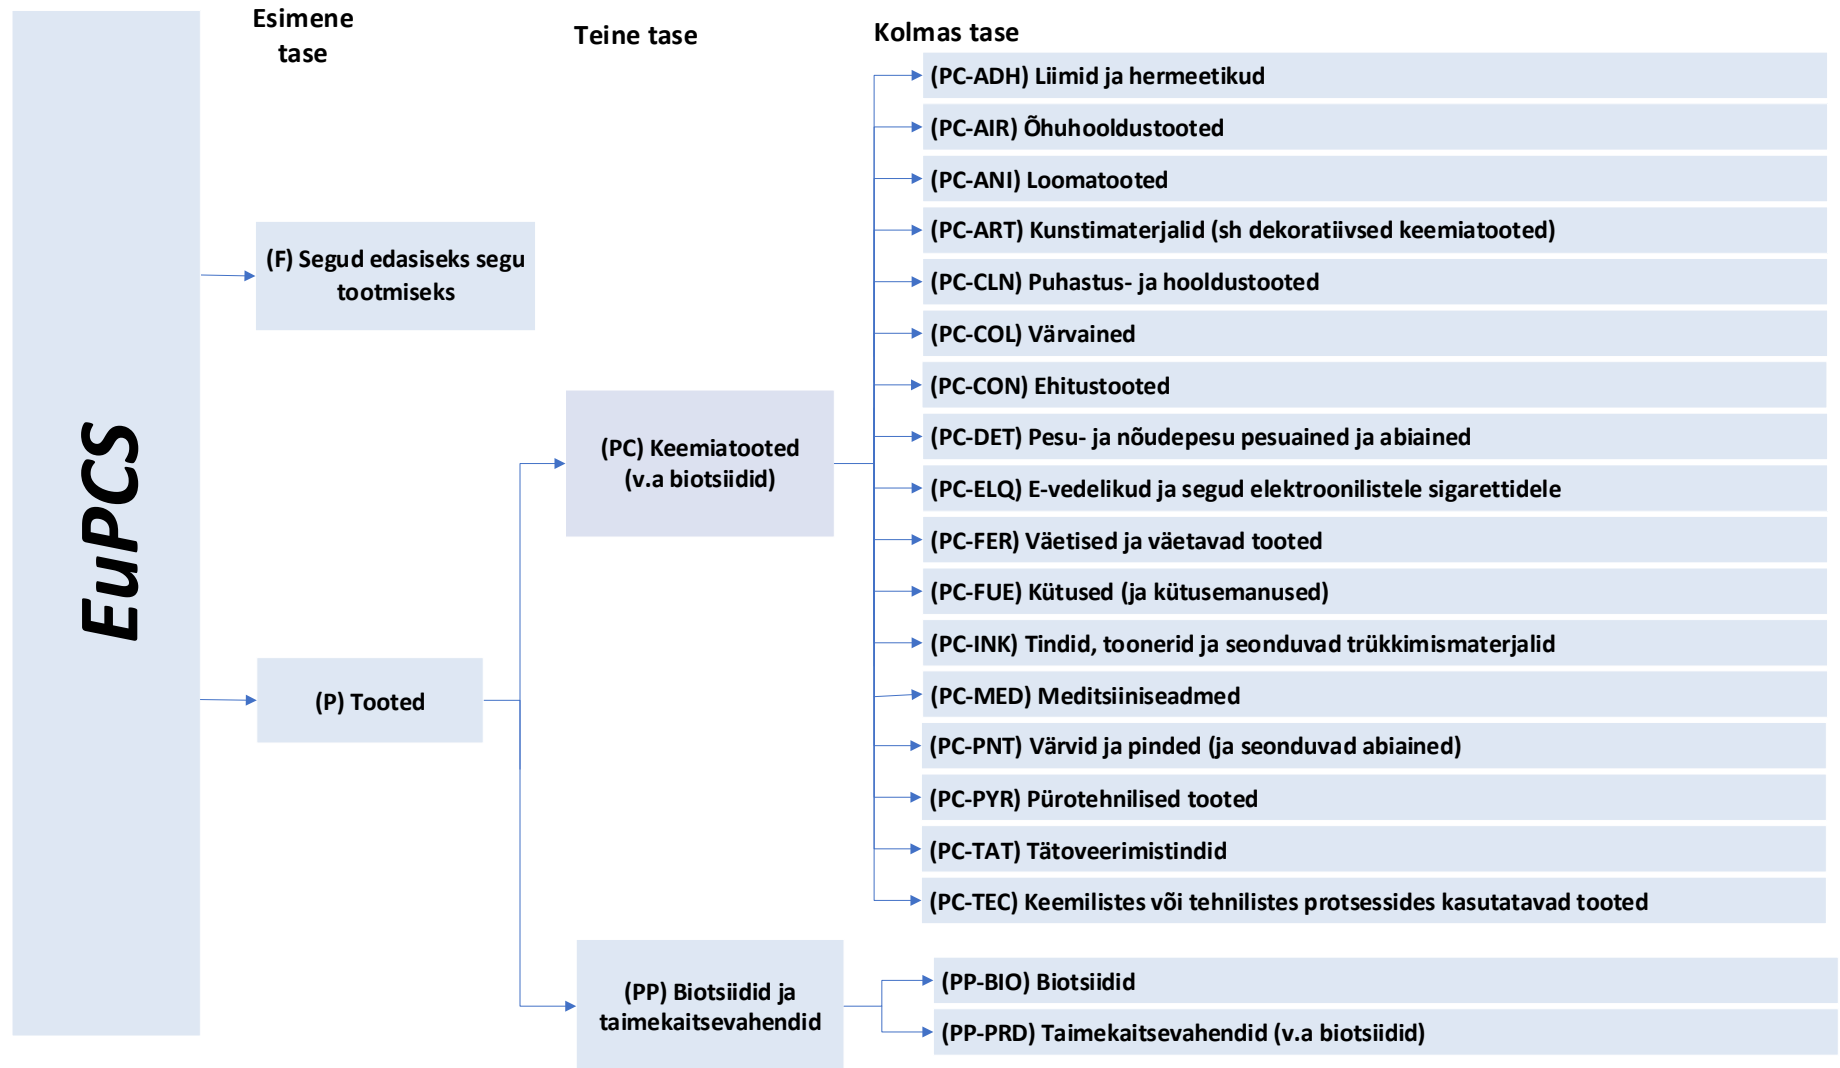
Esimene tase

Teine tase

Kolmas tase

EuPCS

(F) Segud edasiseks segu tootmiseks

(P) Tooted

(PC) Keemiatooted (v.a biotsiidid)

(PP) Biotsiidid ja taimekaitsevahendid

(PC-ADH) Liimid ja hermeetikud

(PC-AIR) Õhuhooldustooted

(PC-ANI) Loomatooted

(PC-ART) Kunstimaterjalid (sh dekoratiivsed keemiatooted)

(PC-CLN) Puhastus- ja hooldustooted

(PC-COL) Värvained

(PC-CON) Ehitustooted

(PC-DET) Pesu- ja nõudepesu pesuained ja abiained

(PC-ELQ) E-vedelikud ja segud elektroonilistele sigarettidele

(PC-FER) Väetised ja väetavad tooted

(PC-FUE) Kütused (ja kütusemanused)

(PC-INK) Tindid, toonerid ja seonduvad trükkimismaterjalid

(PC-MED) Meditsiiniseadmed

(PC-PNT) Värvid ja pinded (ja seonduvad abiained)

(PC-PYR) Pürotehnilised tooted

(PC-TAT) Tätoveerimistindid

(PC-TEC) Keemilistes või tehnilistes protsessides kasutatavad tooted

(PP-BIO) Biotsiidid

(PP-PRD) Taimekaitsevahendid (v.a biotsiidid)